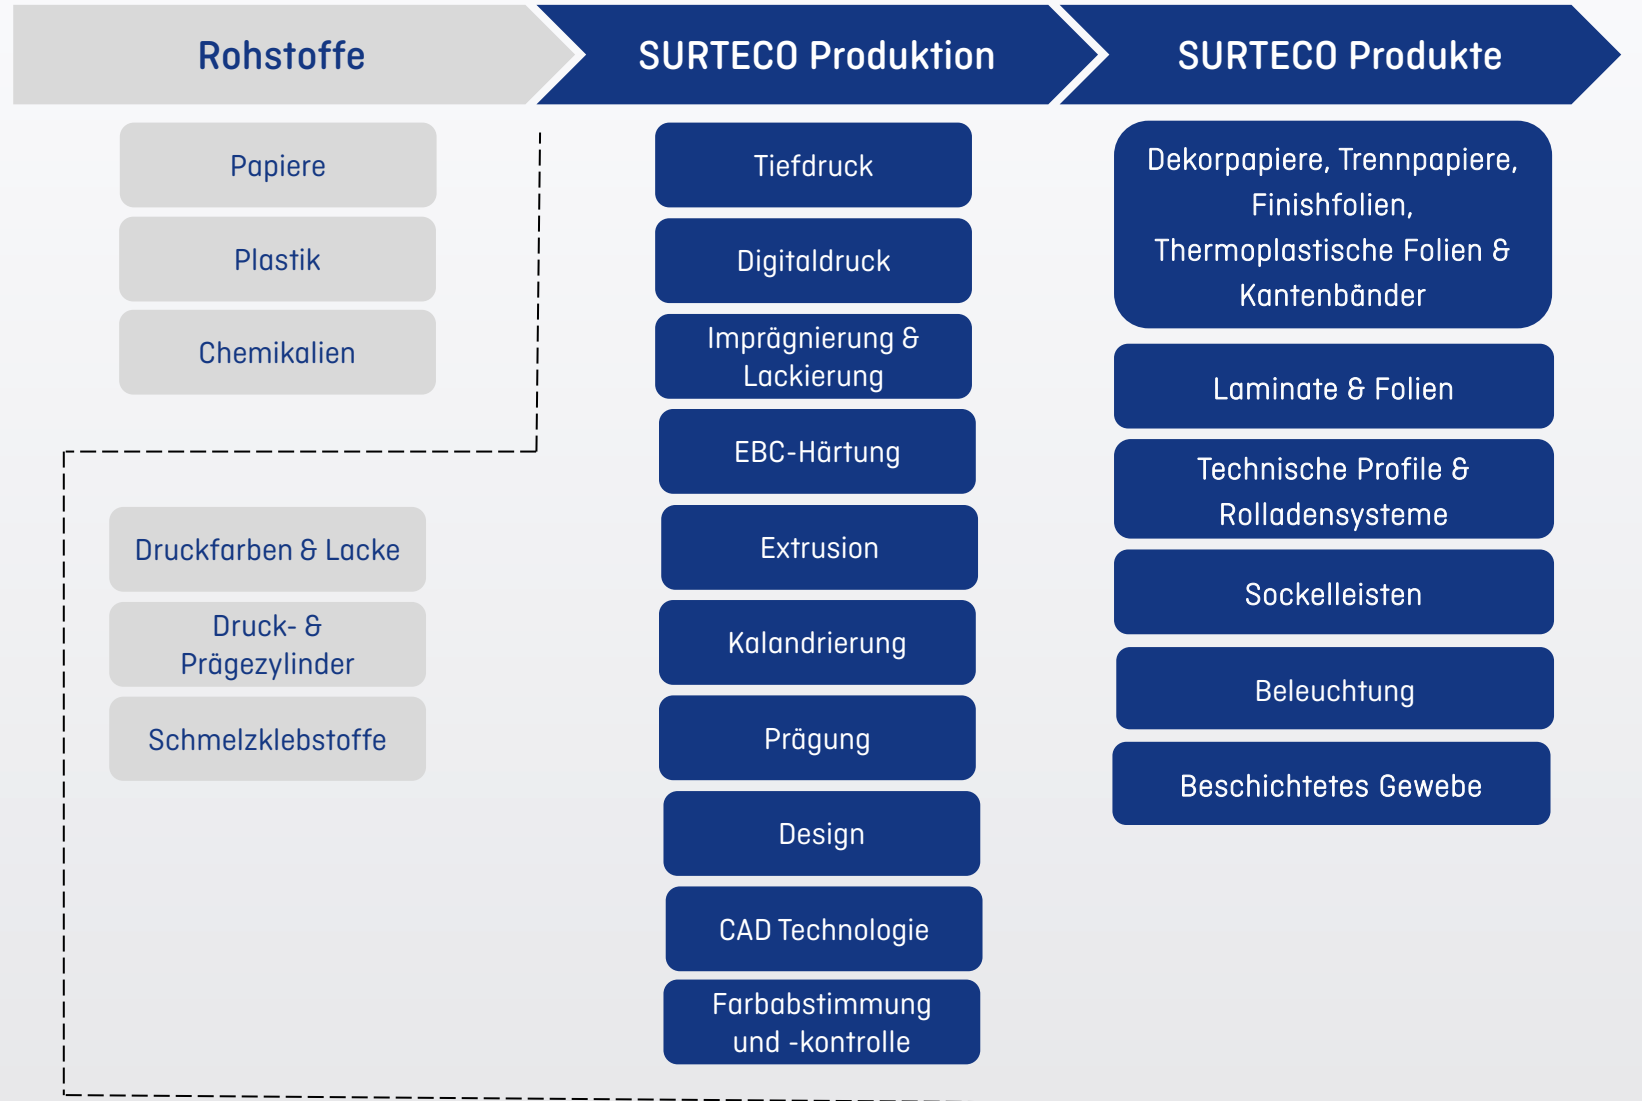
Rohstoffe

SURTECO Produktion

SURTECO Produkte

Papiere

Plastik

Chemikalien

Druckfarben & Lacke

Druck- & Prägezylinder

Schmelzklebstoffe

Tiefdruck

Digitaldruck

Imprägnierung & Lackierung

EBC-Härtung

Extrusion

Kalandrierung

Prägung

Design

CAD Technologie

Farbabstimmung und -kontrolle

Dekorpapiere, Trennpapiere, Finishfolien, Thermoplastische Folien & Kantenbänder

Laminate & Folien

Technische Profile & Rolladensysteme

Sockelleisten

Beleuchtung

Beschichtetes Gewebe